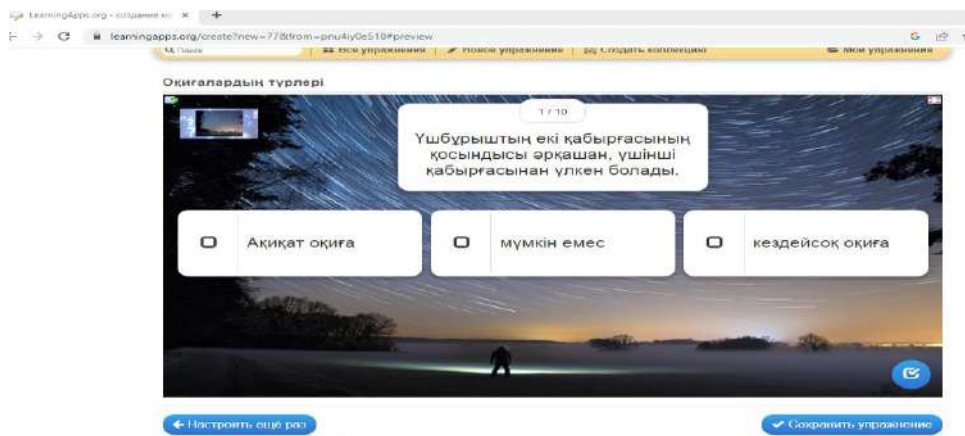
LearningApps.org - создание м ×

learningapps.org/create?new=77&from=pnu4iy0e510#preview

Поиск | Все упражнения | Новое упражнение | Создать коллекцию | Мои упражнения

Оқиғалардың түрлері

1 / 10

Үшбұрыштың екі қабырғасының қосындысы әрқашан, үшінші қабырғасынан үлкен болады.

Ақиқат оқиға

мүмкін емес

кездейсоқ оқиға

← Настроить ещё раз

✔ Сохранить упражнение